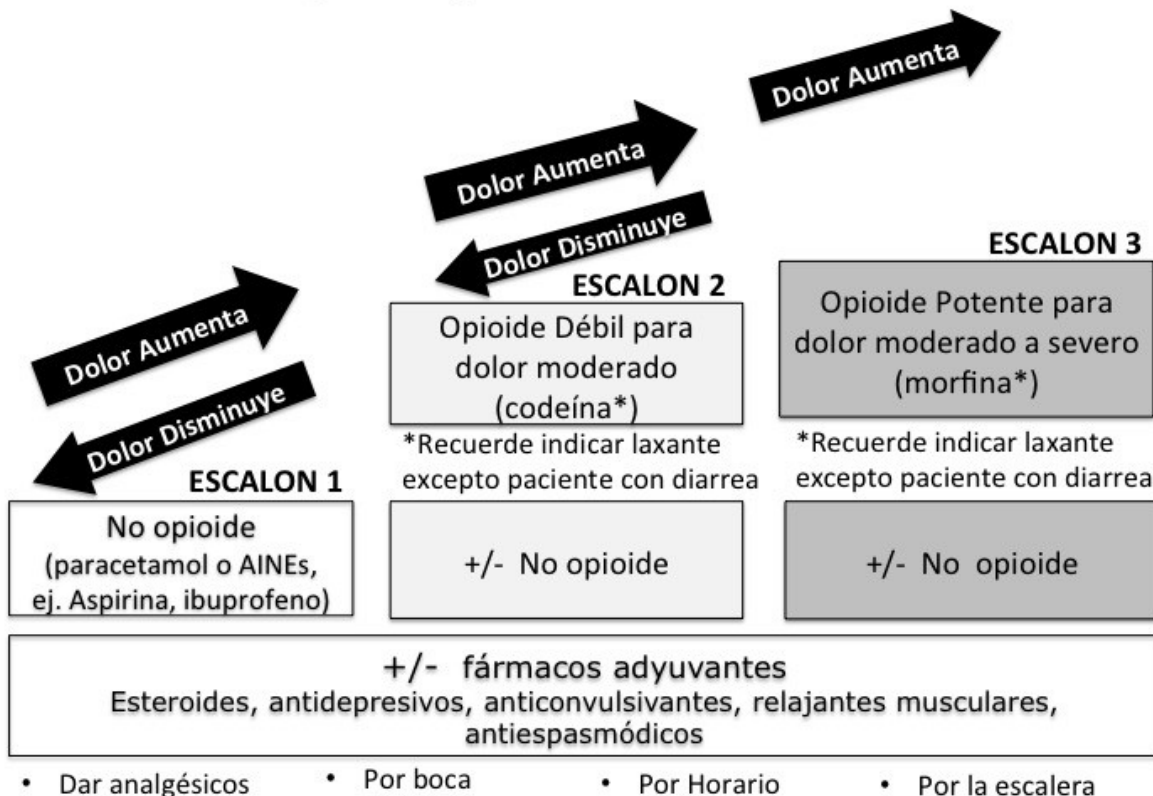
Dolor Aumenta

Dolor Aumenta

Dolor Disminuye

ESCALON 3

Opioide Potente para dolor moderado a severo (morfina*)

ESCALON 2

Opioide Débil para dolor moderado (codeína*)

Dolor Aumenta

Dolor Disminuye

*Recuerde indicar laxante excepto paciente con diarrea

*Recuerde indicar laxante excepto paciente con diarrea

ESCALON 1

No opioide (paracetamol o AINEs, ej. Aspirina, ibuprofeno)

+/- No opioide

+/- No opioide

+/- fármacos adyuvantes
Esteroides, antidepresivos, anticonvulsivantes, relajantes musculares, antiespasmódicos

• Dar analgésicos
• Por boca
• Por Horario
• Por la escalera